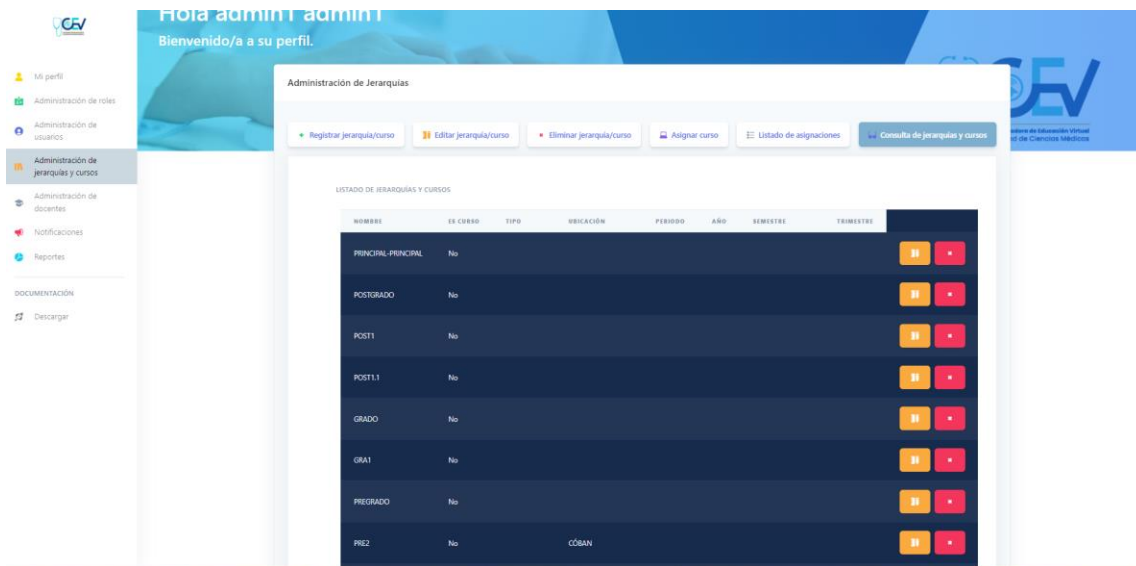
CEV

Hola admin1 admin1
Bienvenido/a a su perfil.

Mi perfil
Administración de roles
Administración de usuarios
Administración de jerarquías y cursos
Administración de docentes
Notificaciones
Reportes

DOCUMENTACIÓN
Descargar

CEV
Centro de Educación Virtual
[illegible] de Ciencias Médicas

Administración de Jerarquías

Registrar jerarquía/curso
Editar jerarquía/curso
Eliminar jerarquía/curso
Asignar curso
Listado de asignaciones
Consulta de jerarquías y cursos

LISTADO DE JERARQUÍAS Y CURSOS

| NOMBRE | ES CURSO | TIPO | UBICACIÓN | PERIODO | AÑO | SEMESTRE | TRIMESTRE | |
|---|---|---|---|---|---|---|---|---|
| PRINCIPAL-PRINCIPAL | No | | | | | | | |
| POSTGRADO | No | | | | | | | |
| POST1 | No | | | | | | | |
| POST1.1 | No | | | | | | | |
| GRADO | No | | | | | | | |
| GRA1 | No | | | | | | | |
| PREGRADO | No | | | | | | | |
| PRE2 | No | | CÓBAN | | | | | |